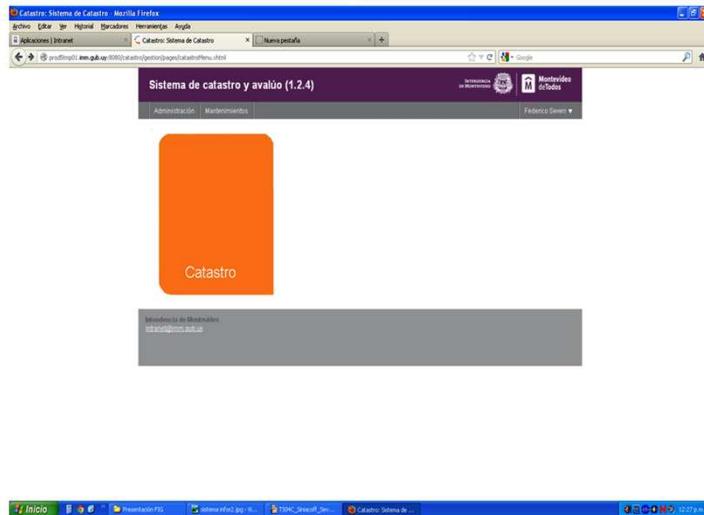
Catastro: Sistema de Catastro - Mozilla Firefox

Archivo Editar Ver Historial Marcadores Herramientas Ayuda

Aplicaciones | Intranet

Catastro: Sistema de Catastro

Nueva pestaña

prodflimp01.imm.gub.uy:8080/catastro/gestion/pages/catastroMenu.xhtml

Google

Sistema de catastro y avalúo (1.2.4)

INTENDENCIA DE MONTEVIDEO

Montevideo deTodos

Administración Mantenimientos

Federico Severi ▼

Catastro

Intendencia de Montevideo
intranet@imm.gub.uy

Inicio

Presentación FIG

sistema infor2.jpg - W...

T304C_Streicoff_Sev...

Catastro: Sistema de ...

12:27 p.m.